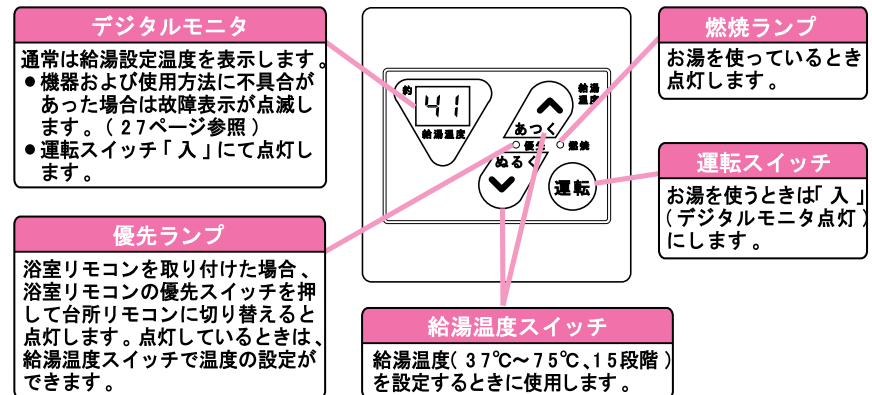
デジタルモニタ

通常は給湯設定温度を表示します。
●機器および使用方法に不具合があった場合は故障表示が点滅します。（27ページ参照）
●運転スイッチ「入」にて点灯します。

燃焼ランプ

お湯を使っているとき点灯します。

約 41 給湯温度

給湯温度

あつく

○優先 ○燃焼

ぬるく

運転

運転スイッチ

お湯を使うときは「入」（デジタルモニタ点灯）にします。

優先ランプ

浴室リモコンを取り付けた場合、浴室リモコンの優先スイッチを押して台所リモコンに切り替えると点灯します。点灯しているときは、給湯温度スイッチで温度の設定ができます。

給湯温度スイッチ

給湯温度（37℃～75℃、15段階）を設定するときに使用します。